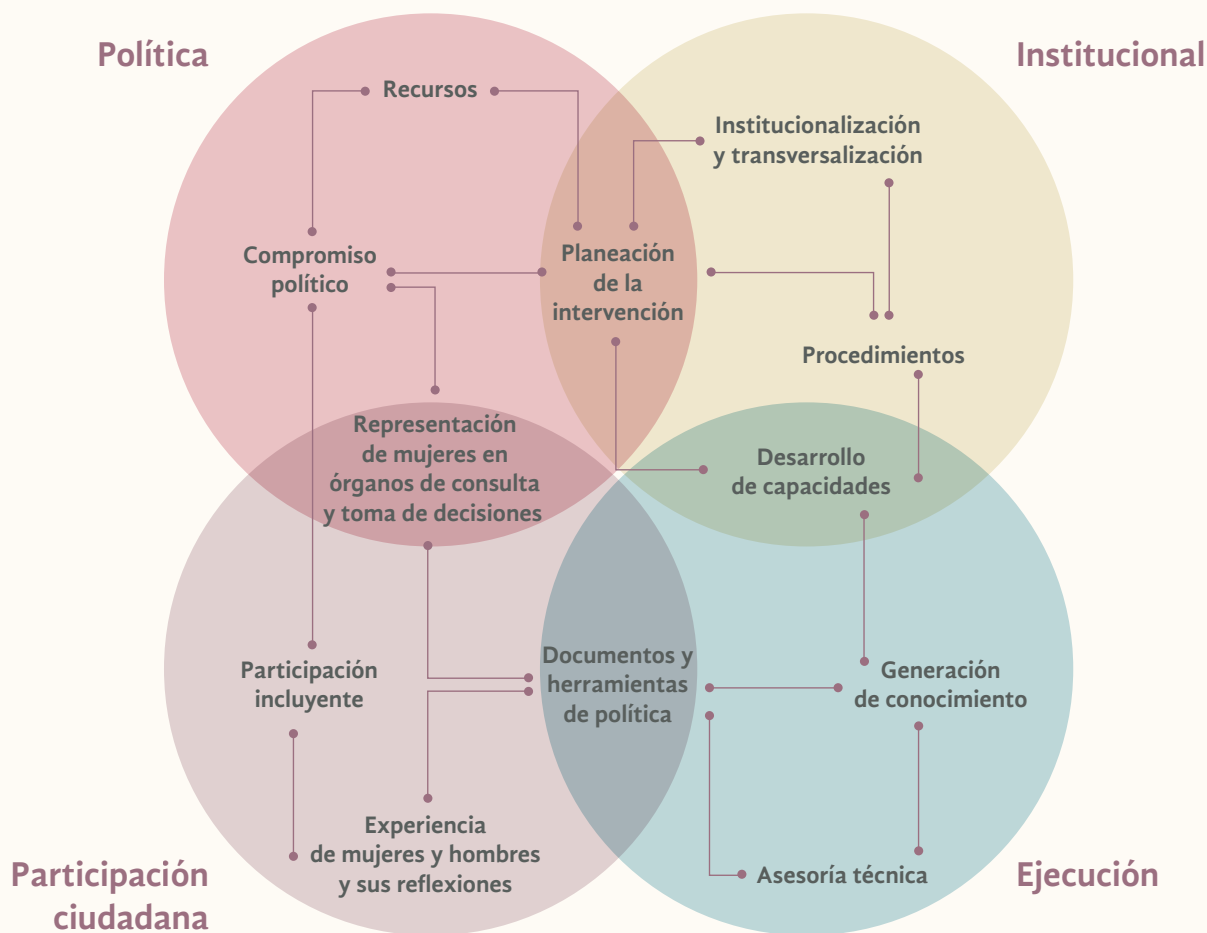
Política

Institucional

Recursos

Institucionalización y transversalización

Compromiso político

Planeación de la intervención

Procedimientos

Representación de mujeres en órganos de consulta y toma de decisiones

Desarrollo de capacidades

Participación incluyente

Documentos y herramientas de política

Generación de conocimiento

Experiencia de mujeres y hombres y sus reflexiones

Asesoría técnica

Participación ciudadana

Ejecución